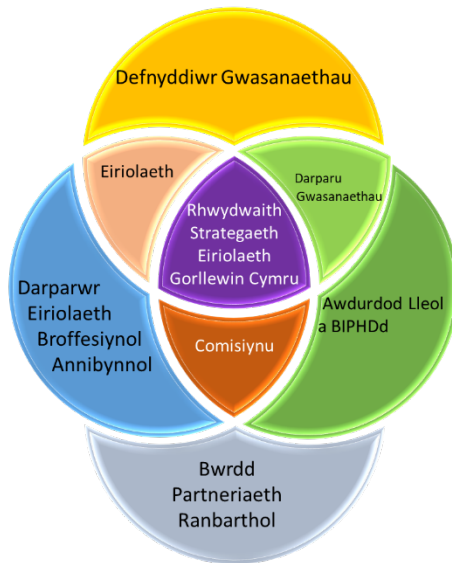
Defnyddiwr Gwasanaethau

Eiriolaeth

Darparu Gwasanaethau

Rhwydwaith Strategaeth Eiriolaeth Gorllewin Cymru

Darparwr Eiriolaeth Broffesiynol Annibynnol

Awdurdod Lleol a BIPHDd

Comisiynu

Bwrdd Partneriaeth Ranbarthol